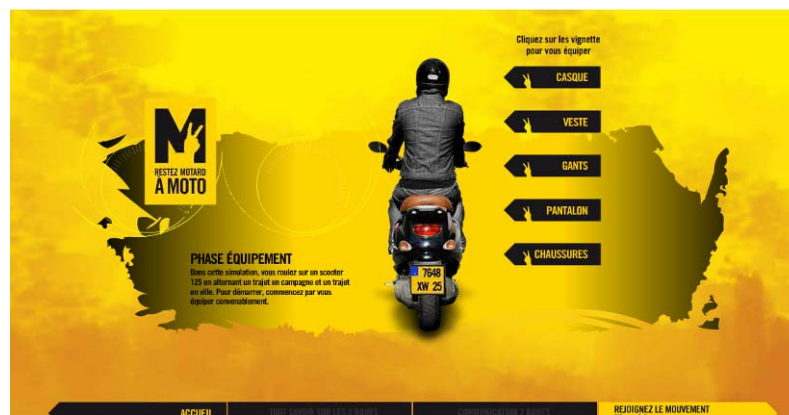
Cliquez sur les vignette pour vous équiper

CASQUE

VESTE

GANTS

PANTALON

CHAUSSURES

M

RESTEZ MOTARD A MOTO

PHASE ÉQUIPEMENT

Dans cette simulation, vous roulez sur un scooter 125 en alternant un trajet en campagne et un trajet en ville. Pour démarrer, commencez par vous équiper convenablement.

7648 XW 25

ACCUEIL

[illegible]

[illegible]

REJOIGNEZ LE MOUVEMENT